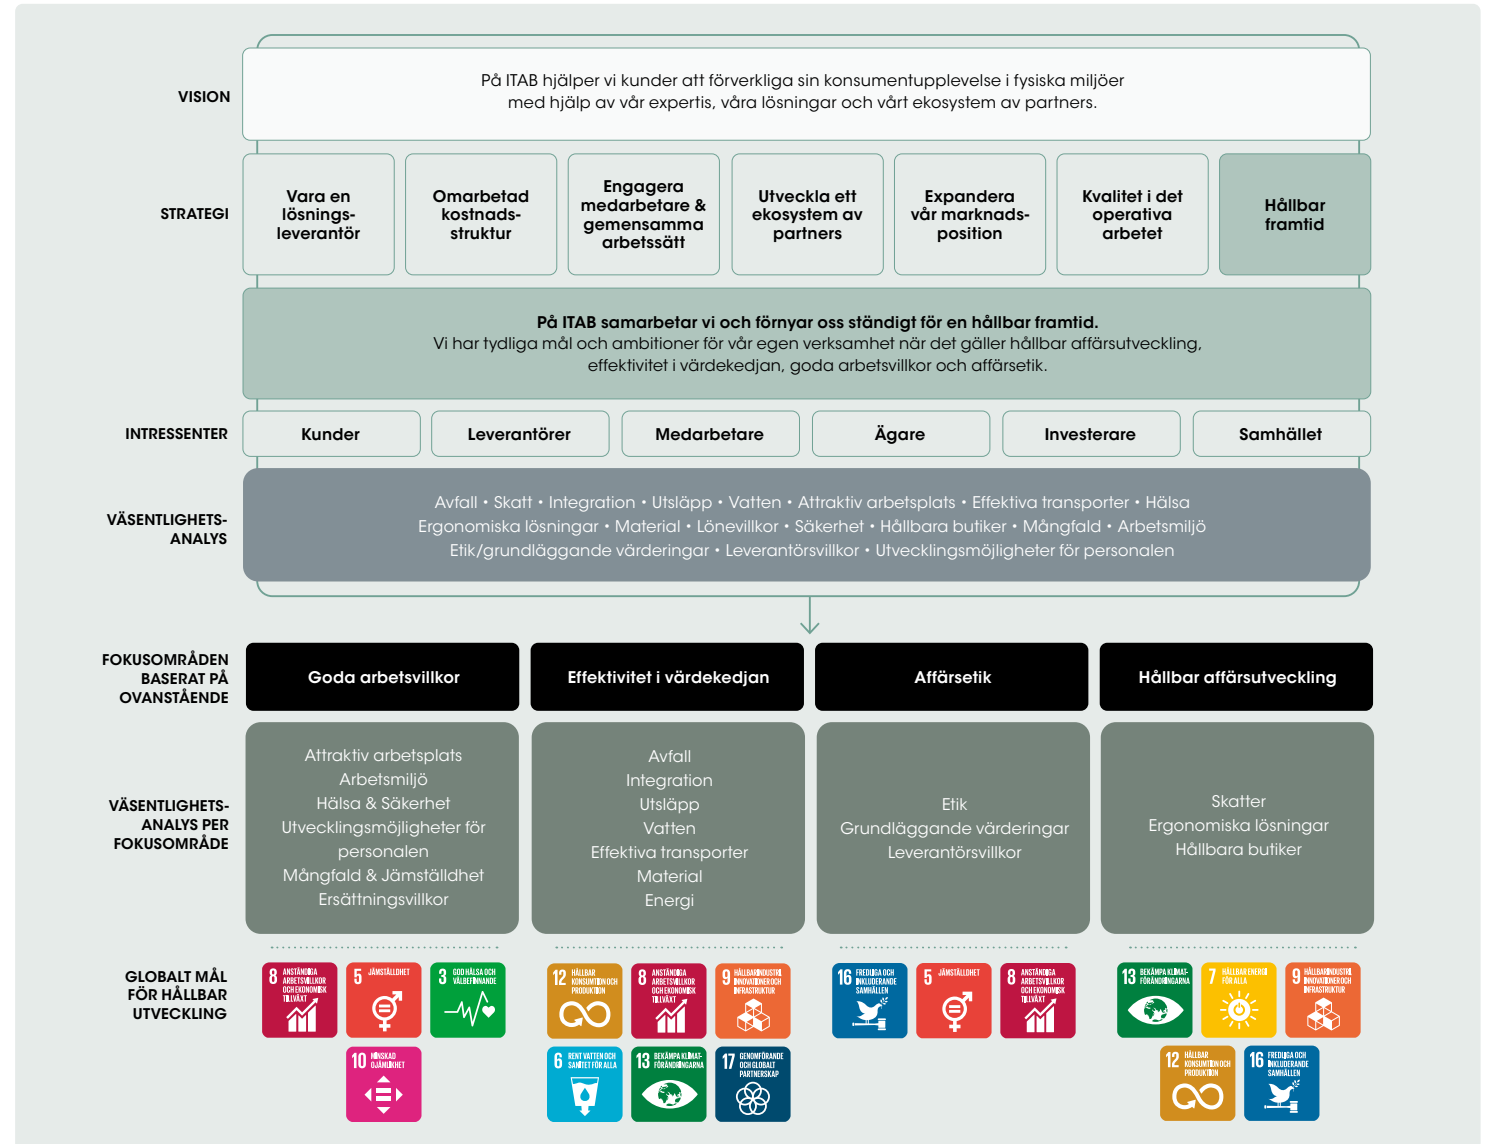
VISION

På ITAB hjälper vi kunder att förverkliga sin konsumentupplevelse i fysiska miljöer med hjälp av vår expertis, våra lösningar och vårt ekosystem av partners.

STRATEGI

Vara en lösningsleverantör

Omarbetad kostnadsstruktur

Engagera medarbetare & gemensamma arbetssätt

Utveckla ett ekosystem av partners

Expandera vår marknadsposition

Kvalitet i det operativa arbetet

Hållbar framtid

På ITAB samarbetar vi och förnyar oss ständigt för en hållbar framtid.
Vi har tydliga mål och ambitioner för vår egen verksamhet när det gäller hållbar affärsutveckling, effektivitet i värdekedjan, goda arbetsvillkor och affärsetik.

INTRESSENTER

Kunder | Leverantörer | Medarbetare | Ägare | Investerare | Samhället

VÄSENTLIGHETSANALYS

Avfall • Skatt • Integration • Utsläpp • Vatten • Attraktiv arbetsplats • Effektiva transporter • Hälsa
Ergonomiska lösningar • Material • Lönevillkor • Säkerhet • Hållbara butiker • Mångfald • Arbetsmiljö
Etik/grundläggande värderingar • Leverantörsvillkor • Utvecklingsmöjligheter för personalen

FOKUSOMRÅDEN BASERAT PÅ OVANSTÅENDE

Goda arbetsvillkor | Effektivitet i värdekedjan | Affärsetik | Hållbar affärsutveckling

VÄSENTLIGHETSANALYS PER FOKUSOMRÅDE

Attraktiv arbetsplats
Arbetsmiljö
Hälsa & Säkerhet
Utvecklingsmöjligheter för personalen
Mångfald & Jämställdhet
Ersättningsvillkor

Avfall
Integration
Utsläpp
Vatten
Effektiva transporter
Material
Energi

Etik
Grundläggande värderingar
Leverantörsvillkor

Skatter
Ergonomiska lösningar
Hållbara butiker

GLOBALT MÅL FÖR HÅLLBAR UTVECKLING

8 ANSTÄNDIGA ARBETSVILLKOR OCH EKONOMISK TILLVÄXT
5 JÄMSTÄLLDHET
3 GOD HÄLSA OCH VÄLBEFINNANDE
10 MINSKAD OJÄMLIKHET

12 HÅLLBAR KONSUMTION OCH PRODUKTION
8 ANSTÄNDIGA ARBETSVILLKOR OCH EKONOMISK TILLVÄXT
9 HÅLLBAR INDUSTRI, INNOVATIONER OCH INFRASTRUKTUR
6 RENT VATTEN OCH SANITET FÖR ALLA
13 BEKÄMPA KLIMATFÖRÄNDRINGARNA
17 GENOMFÖRANDE OCH GLOBALT PARTNERSKAP

16 FREDLIGA OCH INKLUDERANDE SAMHÄLLEN
5 JÄMSTÄLLDHET
8 ANSTÄNDIGA ARBETSVILLKOR OCH EKONOMISK TILLVÄXT

13 BEKÄMPA KLIMATFÖRÄNDRINGARNA
7 HÅLLBAR ENERGI FÖR ALLA
9 HÅLLBAR INDUSTRI, INNOVATIONER OCH INFRASTRUKTUR
12 HÅLLBAR KONSUMTION OCH PRODUKTION
16 FREDLIGA OCH INKLUDERANDE SAMHÄLLEN